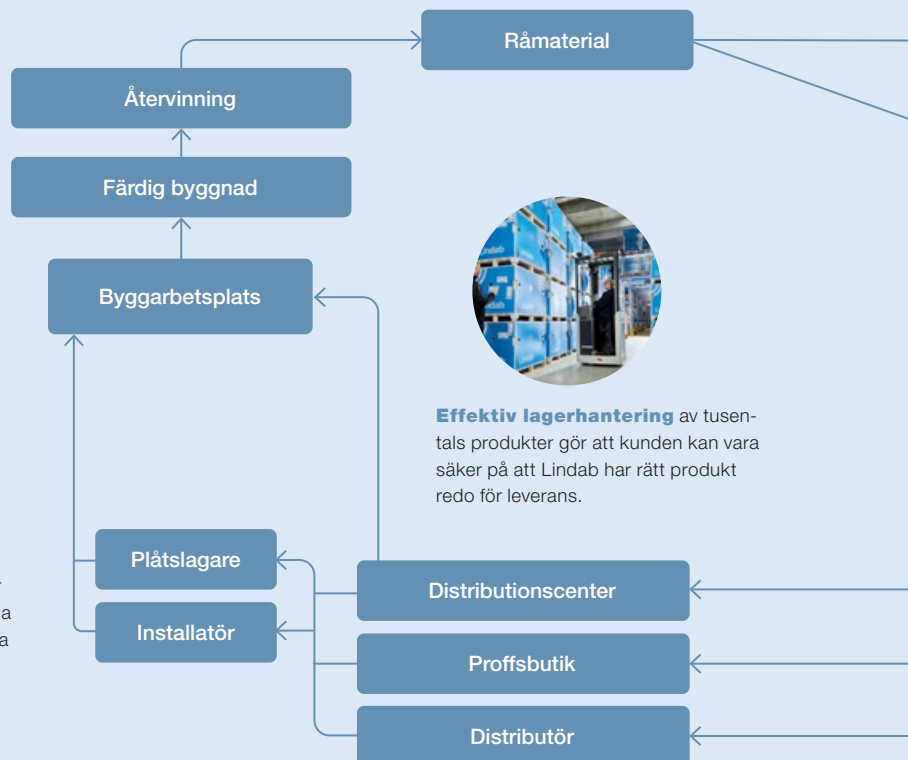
Råmaterial

Återvinning

Färdig byggnad

Byggarbetsplats

Effektiv lagerhantering av tusentals produkter gör att kunden kan vara säker på att Lindab har rätt produkt redo för leverans.

Plåtslagare

Installatör

Distributionscenter

Proffsbutik

Distributör

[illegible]
a
a